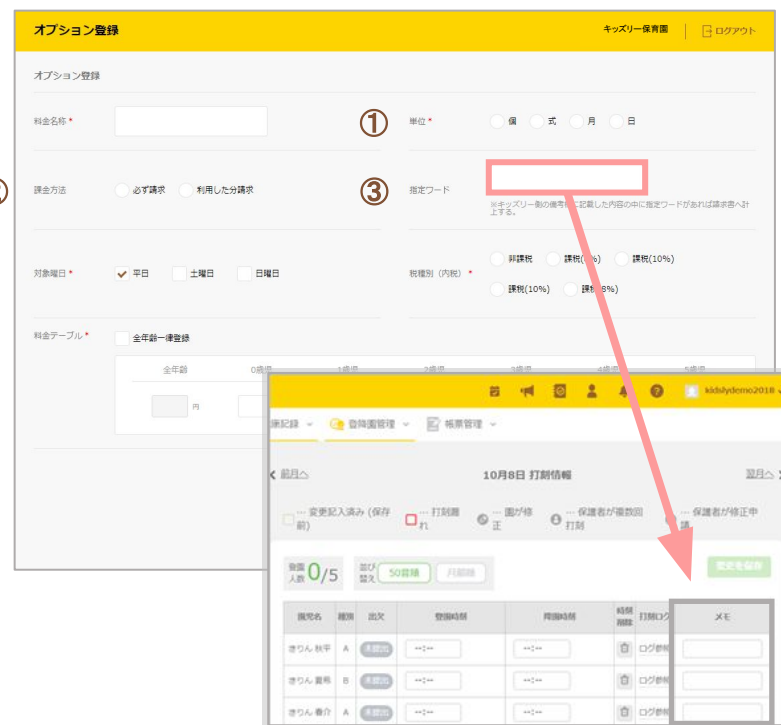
オプション登録

キッズリー保育園

ログアウト

オプション登録

料金名称 *

①

単位 *

個

式

月

日

課金方法

必ず請求

利用した分請求

③

指定ワード

※キッズリー側の備考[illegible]に記載した内容の中に指定ワードがあれば請求書へ計上する。

対象曜日 *

平日

土曜日

日曜日

税種別（内税） *

非課税

課税([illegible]%)

課税(10%)

課税(10%)

課税([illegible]8%)

料金テーブル *

全年齢一律登録

全年齢

0歳児

1歳児

2歳児

3歳児

円

kidslydemo2018

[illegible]記録

登降園管理

帳票管理

前月へ

10月8日 打刻情報

翌月へ

… 変更記入済み（保存前）

… 打刻漏れ

… 園が修正

… 保護者が複数回打刻

… 保護者が修正申請

登園人数 0/5

並び替え

50音順

月齢順

変更を保存

園児名

種別

出欠

登園時刻

降園時刻

時刻削除

打刻ログ

メモ

きりん 秋平

A

未設定

--:--

--:--

ログ参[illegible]

きりん 夏希

B

未設定

--:--

--:--

ログ参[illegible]

きりん 春介

A

未設定

--:--

--:--

ログ参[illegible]